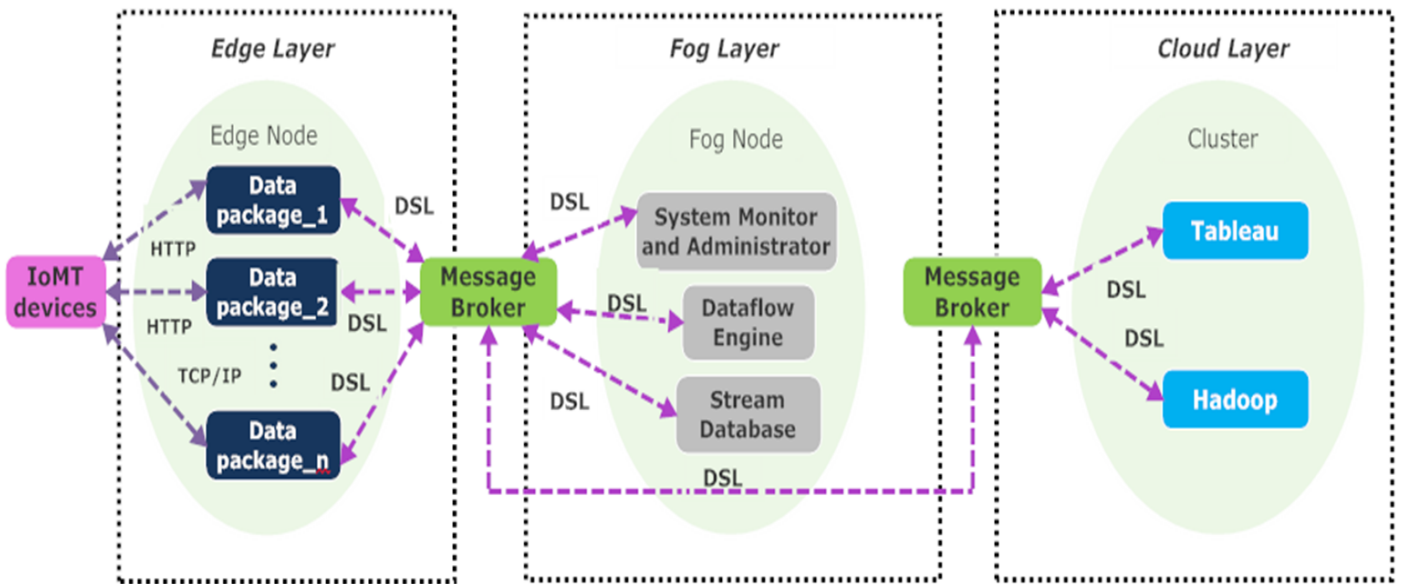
Edge Layer

Edge Node

Data package_1

Data package_2

Data package_n

IoMT devices

HTTP

HTTP

TCP/IP

DSL

DSL

DSL

Message Broker

Fog Layer

Fog Node

DSL

System Monitor and Administrator

DSL

Dataflow Engine

DSL

Stream Database

DSL

Cloud Layer

Cluster

Message Broker

Tableau

DSL

DSL

Hadoop